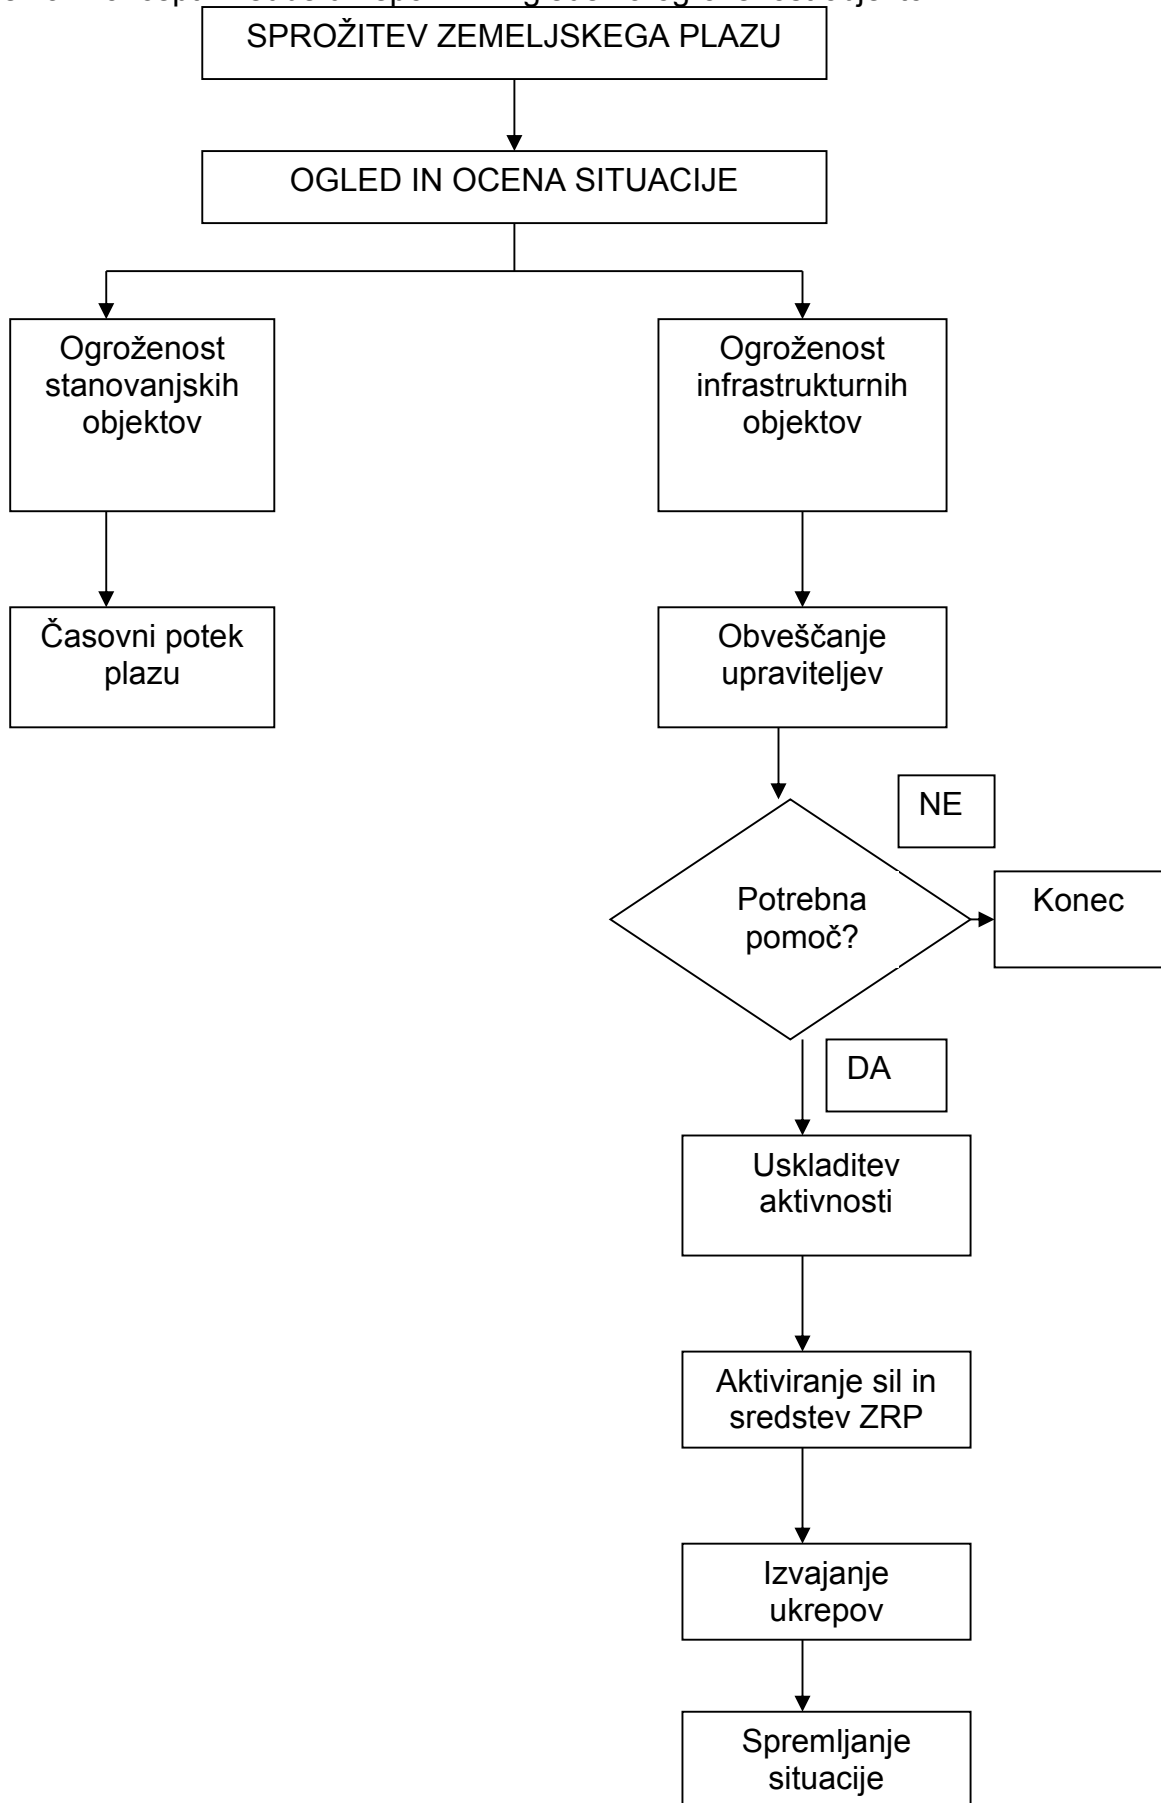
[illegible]

SPROŽITEV ZEMELJSKEGA PLAZU

OGLED IN OCENA SITUACIJE

Ogroženost stanovanjskih objektov

Ogroženost infrastrukturnih objektov

Časovni potek plazu

Obveščanje upraviteljev

NE

Potrebna pomoč?

Konec

DA

Uskladitev aktivnosti

Aktiviranje sil in sredstev ZRP

Izvajanje ukrepov

Spremljanje situacije